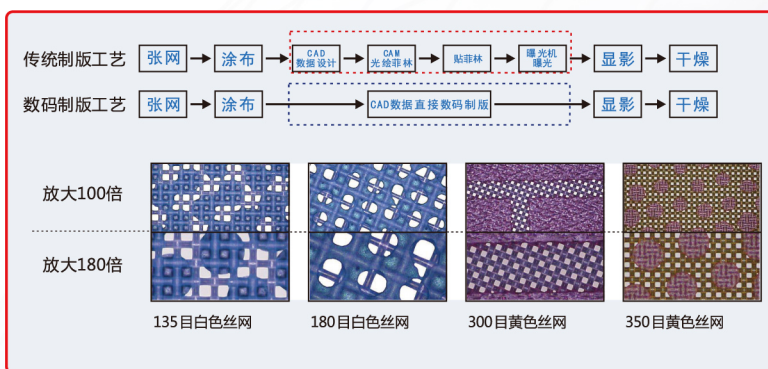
传统制版工艺 张网 涂布 CAD 数据设计 CAM 光绘菲林 贴菲林 曝光机 曝光 显影 干燥

数码制版工艺 张网 涂布 CAD数据直接数码制版 显影 干燥

放大100倍

放大180倍

135目白色丝网

180目白色丝网

300目黄色丝网

350目黄色丝网